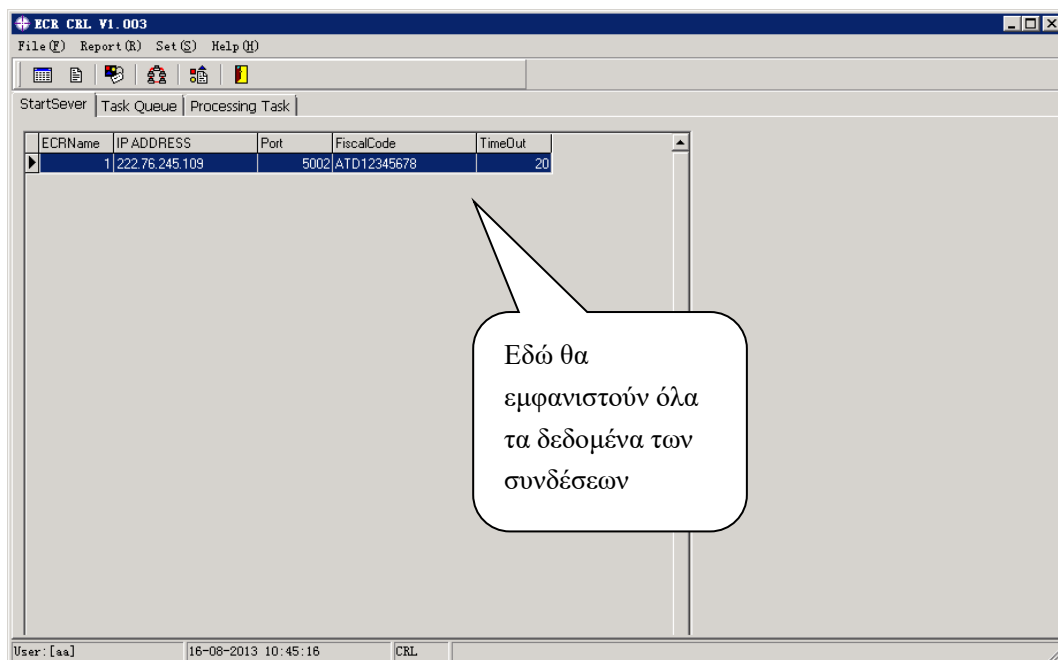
ECR CRL V1.003

File(F) Report(R) Set(S) Help(H)

StartSever | Task Queue | Processing Task

| ECRName | IP ADDRESS | Port | FiscalCode | TimeOut |
|---|---|---|---|---|
| 1 | 222.76.245.109 | 5002 | ATD12345678 | 20 |

Εδώ θα εμφανιστούν όλα τα δεδομένα των συνδέσεων

User:[aa] 16-08-2013 10:45:16 CRL